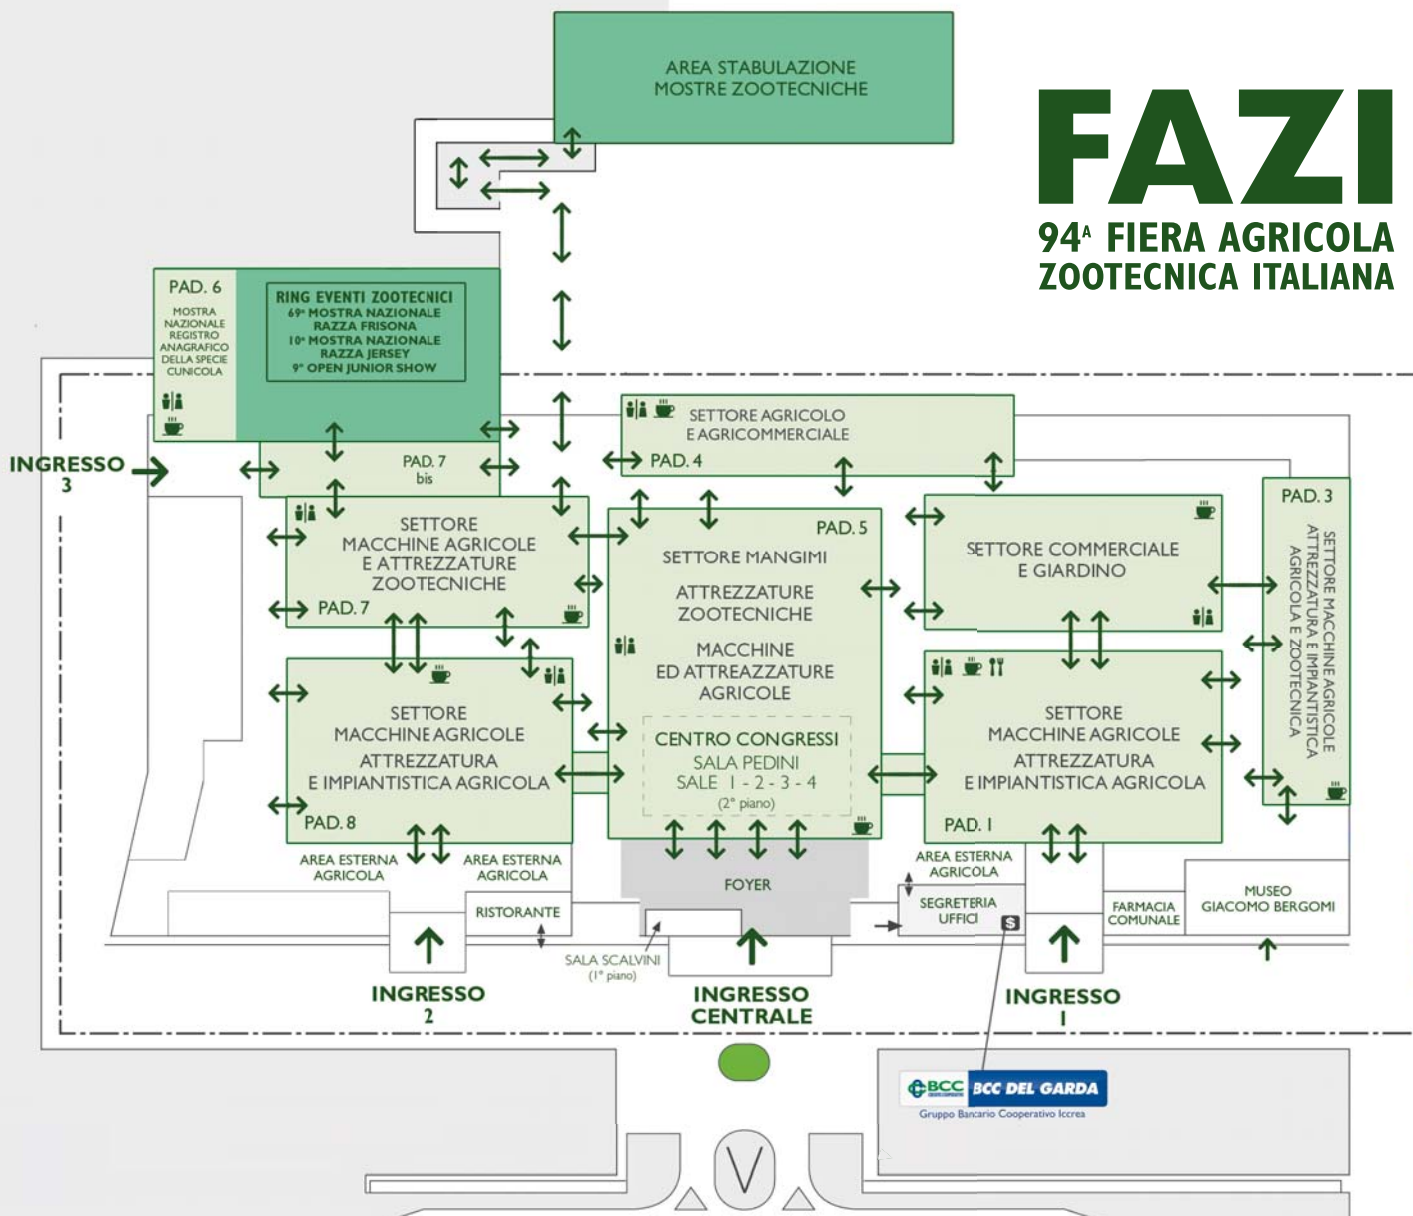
AREA STABULAZIONE
MOSTRE ZOOTECNICHE

FAZI
94ª FIERA AGRICOLA
ZOOTECNICA ITALIANA

PAD. 6
MOSTRA NAZIONALE REGISTRO ANAGRAFICO DELLA SPECIE CUNICOLA

RING EVENTI ZOOTECNICI
69ª MOSTRA NAZIONALE RAZZA FRISONA
10ª MOSTRA NAZIONALE RAZZA JERSEY
9ª OPEN JUNIOR SHOW

INGRESSO 3

PAD. 7 bis

SETTORE AGRICOLO E AGRICOMMERCIALE
PAD. 4

SETTORE MACCHINE AGRICOLE E ATTREZZATURE ZOOTECNICHE
PAD. 7

PAD. 5
SETTORE MANGIMI
ATTREZZATURE ZOOTECNICHE
MACCHINE ED ATTREAZZATURE AGRICOLE
CENTRO CONGRESSI
SALA PEDINI
SALE 1 - 2 - 3 - 4
(2° piano)

SETTORE COMMERCIALE E GIARDINO

PAD. 3
SETTORE MACCHINE AGRICOLE ATTREZZATURA E IMPIANTISTICA AGRICOLA E ZOOTECNICA

SETTORE MACCHINE AGRICOLE
ATTREZZATURA E IMPIANTISTICA AGRICOLA
PAD. 8

SETTORE MACCHINE AGRICOLE
ATTREZZATURA E IMPIANTISTICA AGRICOLA
PAD. 1

AREA ESTERNA AGRICOLA
AREA ESTERNA AGRICOLA
AREA ESTERNA AGRICOLA
FOYER
RISTORANTE
SEGRETERIA UFFICI
FARMACIA COMUNALE
MUSEO GIACOMO BERGOMI
SALA SCALVINI (1° piano)

INGRESSO 2
INGRESSO CENTRALE
INGRESSO 1

BCC BCC DEL GARDA
Gruppo Bancario Cooperativo Iccrea